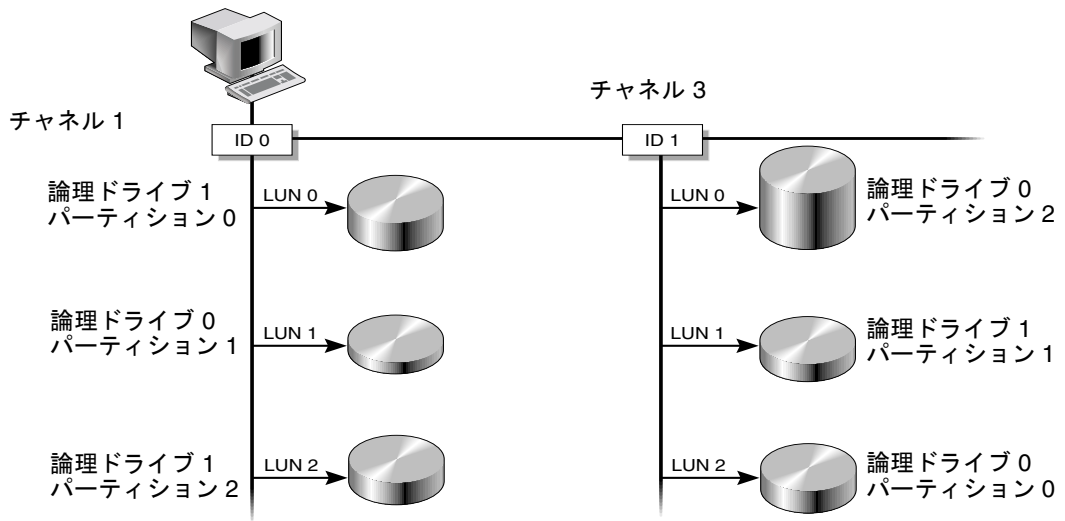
チャネル 3

チャネル 1

ID 0

ID 1

論理ドライブ 1
パーティション 0

LUN 0

LUN 0

論理ドライブ 0
パーティション 2

論理ドライブ 0
パーティション 1

LUN 1

LUN 1

論理ドライブ 1
パーティション 1

論理ドライブ 1
パーティション 2

LUN 2

LUN 2

論理ドライブ 0
パーティション 0